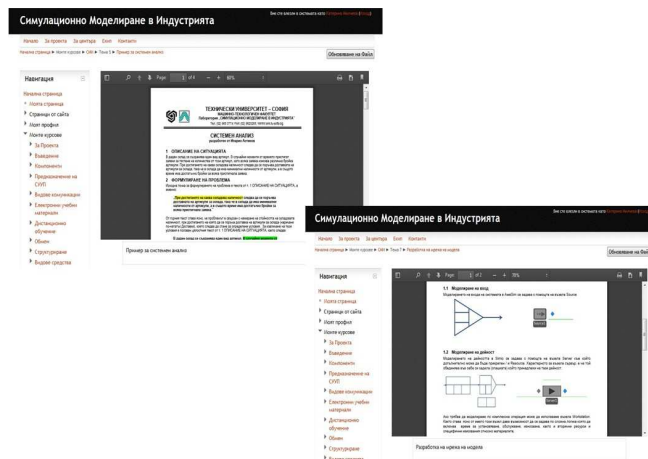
Симулационно Моделиране в Индустрията

Вие сте влезли в системата като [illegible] ([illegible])

Начало За проекта За центъра Блог Контакти

Начална страница ▶ Моите курсове ▶ СИМ ▶ Тема 1 ▶ Пример за системен анализ

Обновяване на Файл

Навигация

Начална страница
Моята страница
Страници от сайта
Моят профил
Моите курсове
За Проекта
Въведение
Компоненти
Предназначение на СУУП
Видове конкуренция
Електронни учебни материали
Дистанционно обучение
Обмен
Структуриране
Видове средства

Page 1 of 4 — + 60%

ТЕХНИЧЕСКИ УНИВЕРСИТЕТ – СОФИЯ

СИСТЕМЕН АНАЛИЗ

1 ОПИСАНИЕ НА СИТУАЦИЯТА

2 ФОРМУЛИРАНЕ НА ПРОБЛЕМА

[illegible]

Пример за системен анализ

Симулационно Моделиране в Индустрията

Вие сте влезли в системата като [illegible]

Начало За проекта За центъра Блог Контакти

Начална страница ▶ Моите курсове ▶ СИМ ▶ Тема 1 ▶ Разработка на мрежа на модела

Обновяване на Файл

Навигация

Начална страница
Моята страница
Страници от сайта
Моят профил
Моите курсове
За Проекта
Въведение
Компоненти
Предназначение на СУУП
Видове конкуренция
Електронни учебни материали
Дистанционно обучение
Обмен
Структуриране
Видове средства

Page 1 of 3 — + 75%

1.1 Моделиране на вход

1.2 Моделиране на дейност

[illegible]

Разработка на мрежа на модела